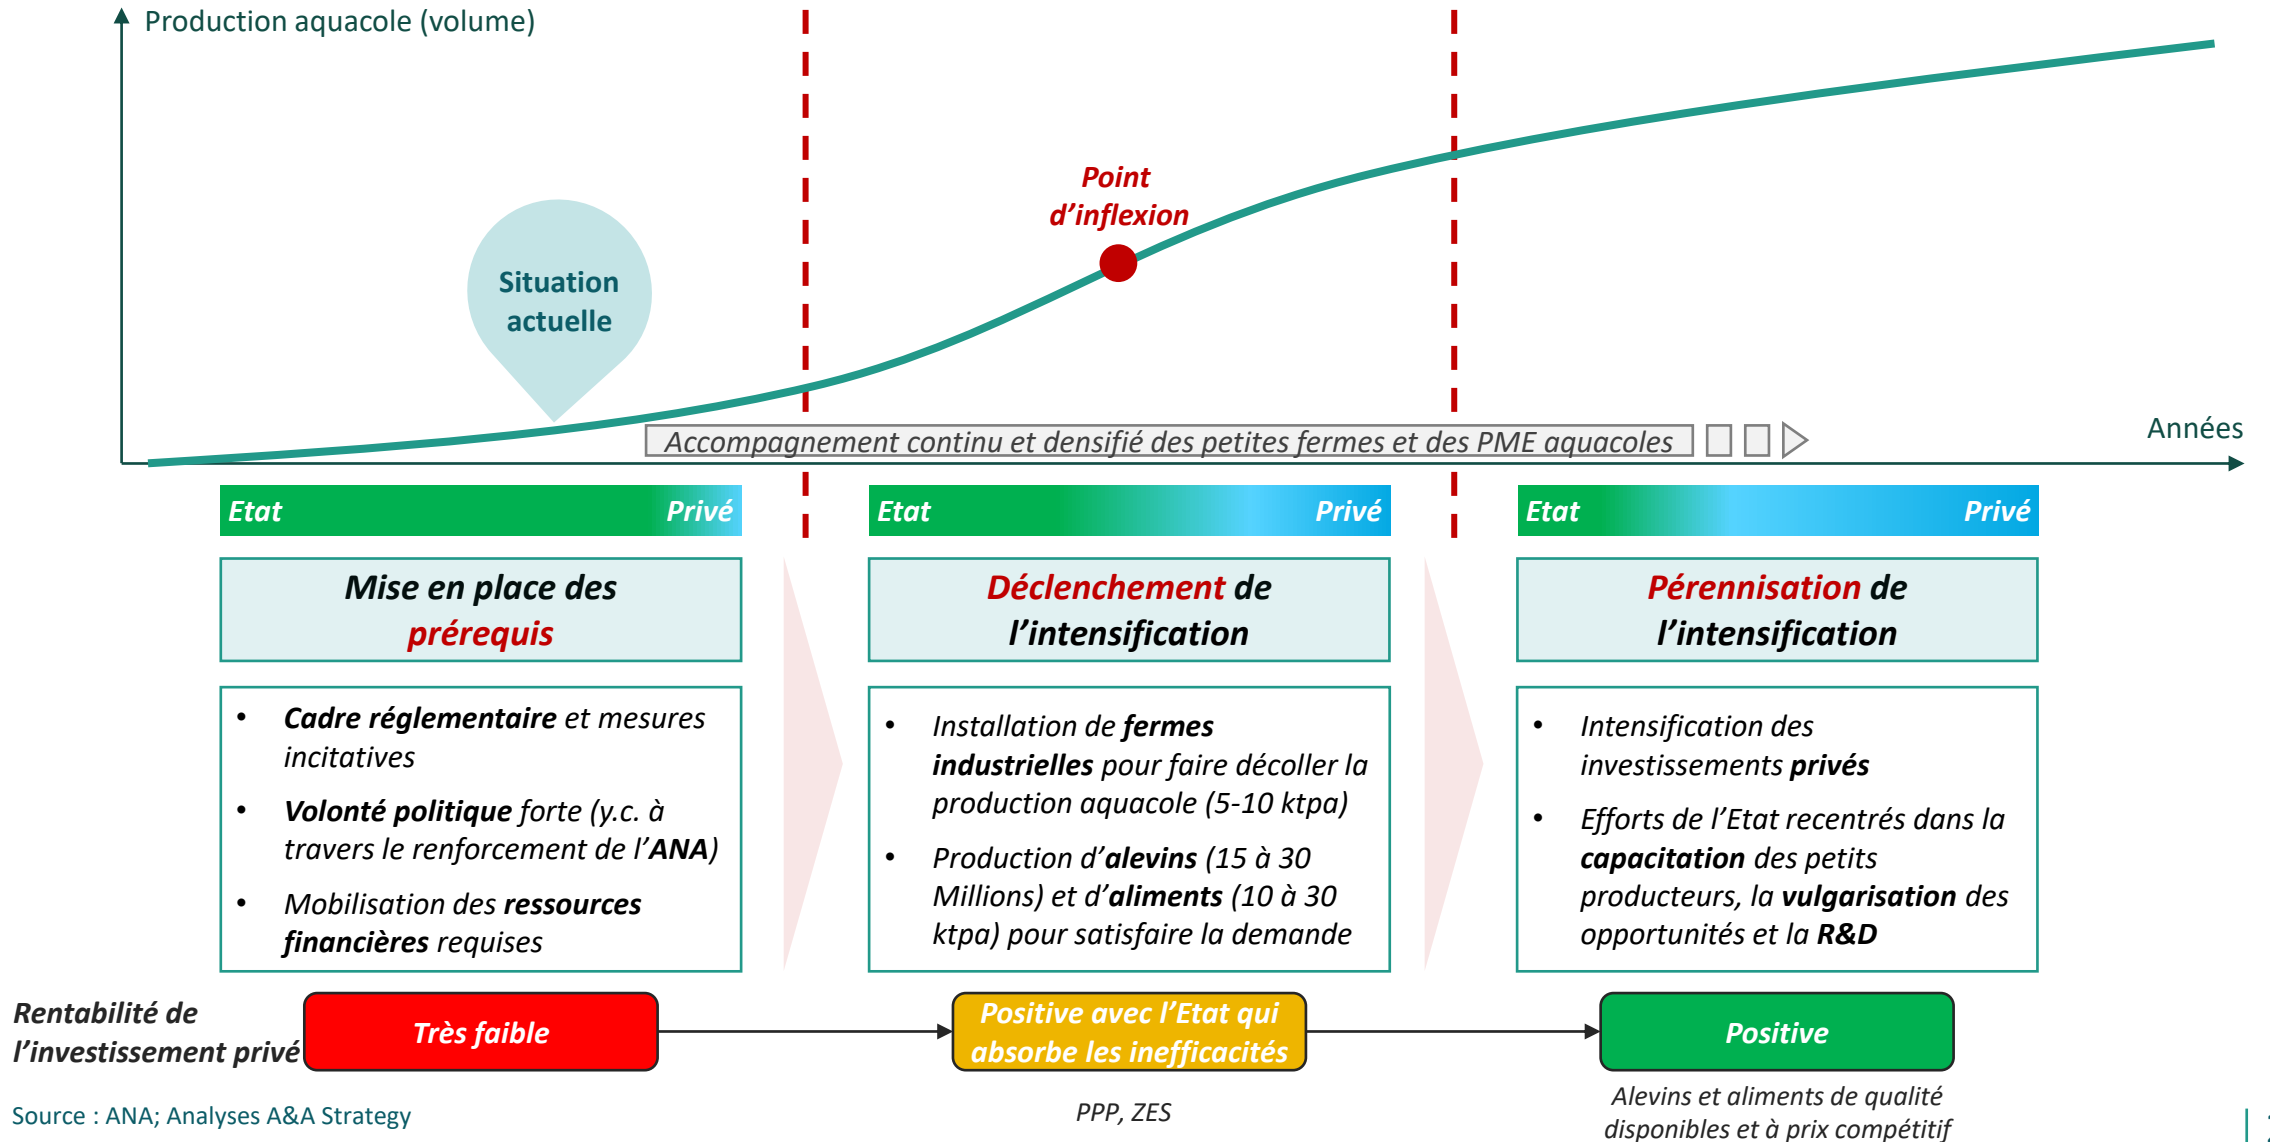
Production aquacole (volume)

Point d'inflexion

Situation actuelle

Accompagnement continu et densifié des petites fermes et des PME aquacoles

Années

Etat Privé

Mise en place des prérequis

- Cadre réglementaire et mesures incitatives
- Volonté politique forte (y.c. à travers le renforcement de l'ANA)
- Mobilisation des ressources financières requises

Etat Privé

Déclenchement de l'intensification

- Installation de fermes industrielles pour faire décoller la production aquacole (5-10 ktpa)
- Production d'alevins (15 à 30 Millions) et d'aliments (10 à 30 ktpa) pour satisfaire la demande

Etat Privé

Pérennisation de l'intensification

- Intensification des investissements privés
- Efforts de l'Etat recentrés dans la capacitation des petits producteurs, la vulgarisation des opportunités et la R&D

Rentabilité de l'investissement privé

Très faible

Positive avec l'Etat qui absorbe les inefficacités

PPP, ZES

Positive

Alevins et aliments de qualité disponibles et à prix compétitif

Source : ANA; Analyses A&A Strategy